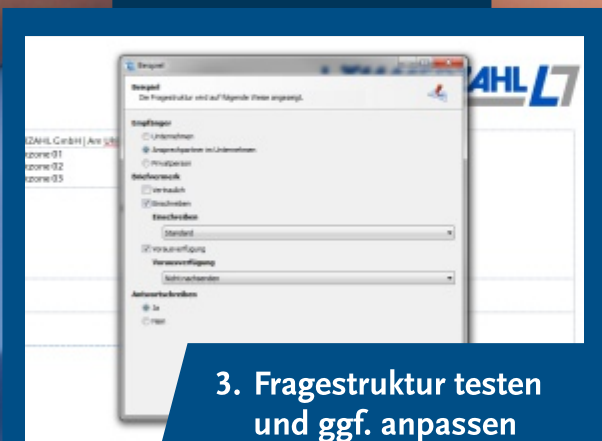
Beispiel

Beispiel
Die Fragestruktur wird auf folgende Weise angezeigt.

Empfänger
Unternehmen
Ansprechpartner im Unternehmen
Privatperson

Briefvermerk
Vertraulich
Einschreiben
Einschreiben
Standard
Vorausverfügung
Vorausverfügung
Nicht nachsenden

Antwortschreiben
Ja
Nein

ZAHL L7

ZAHL GmbH | Am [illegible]
zone 01
zone 02
zone 03

3. Fragestruktur testen und ggf. anpassen